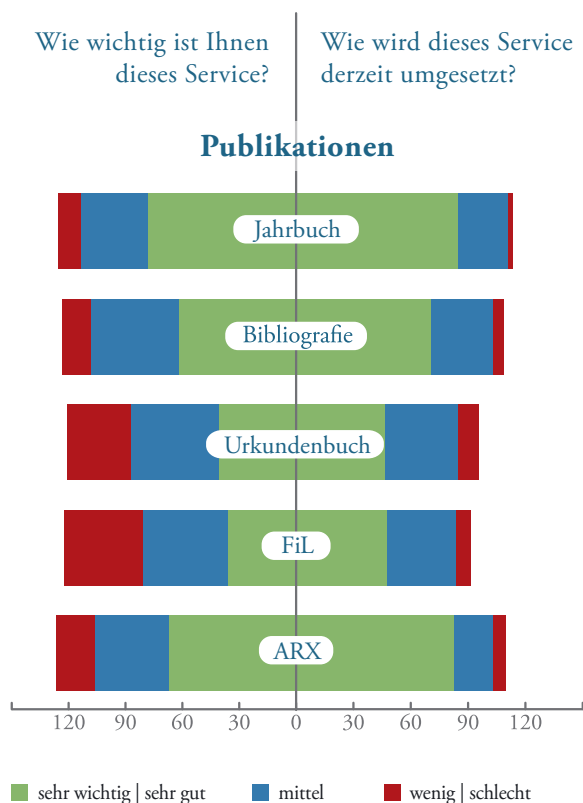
Wie wichtig ist Ihnen dieses Service?

Wie wird dieses Service derzeit umgesetzt?

Publikationen

Jahrbuch

Bibliografie

Urkundenbuch

FiL

ARX

120 90 60 30 0 30 60 90 120

sehr wichtig | sehr gut
mittel
wenig | schlecht